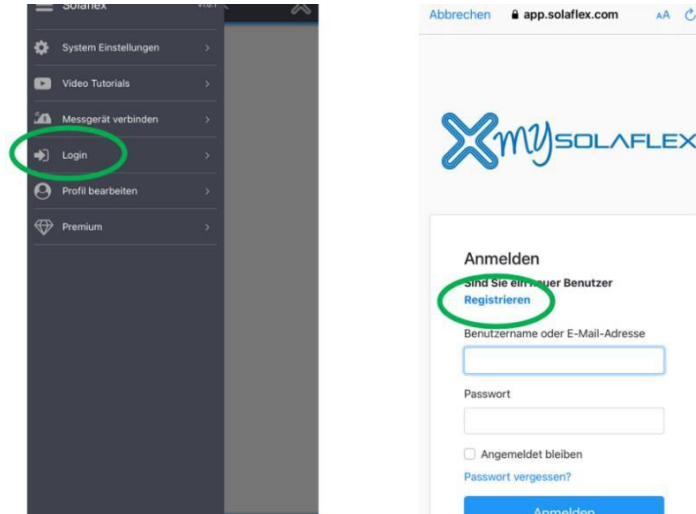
Solaflex v1.0.1

System Einstellungen

Video Tutorials

Messgerät verbinden

Login

Profil bearbeiten

Premium

Abbrechen app.solaflex.com AA

MYSOLAFLEX

Anmelden

Sind Sie ein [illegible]uer Benutzer

Registrieren

Benutzername oder E-Mail-Adresse

Passwort

Angemeldet bleiben

Passwort vergessen?

Anmelden